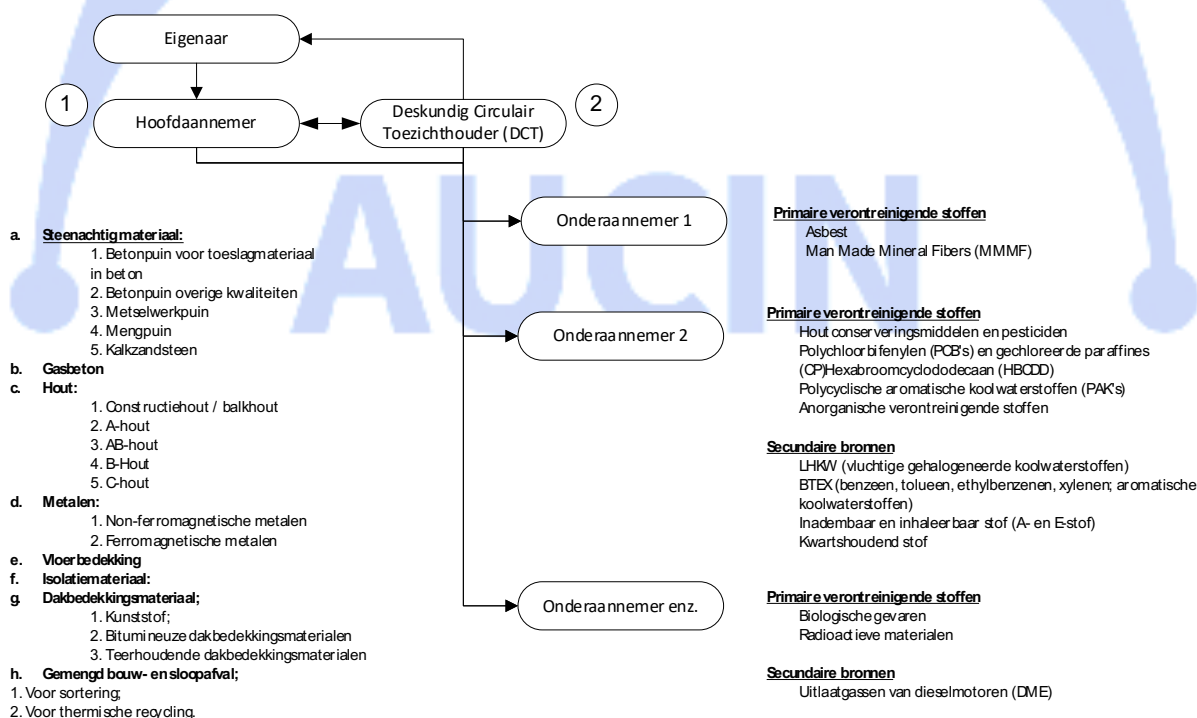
Eigenaar

1

Hoofdaannemer

Deskundig Circulair Toezichthouder (DCT)

2

AUCIN

Onderaannemer 1

Onderaannemer 2

Onderaannemer enz.

a. **Steenachtig materiaal:**
1. Betonpuin voor toeslagmateriaal in beton
2. Betonpuin overige kwaliteiten
3. Metselwerkpuin
4. Mengpuin
5. Kalkzandsteen
b. **Gasbeton**
c. **Hout:**
1. Constructiehout / balkhout
2. A-hout
3. AB-hout
4. B-Hout
5. C-hout
d. **Metalen:**
1. Non-ferromagnetische metalen
2. Ferromagnetische metalen
e. **Vloerbedekking**
f. **Isolatiemateriaal:**
g. **Dakbedekkingsmateriaal;**
1. Kunststof;
2. Bitumineuze dakbedekkingsmaterialen
3. Teerhoudende dakbedekkingsmaterialen
h. **Gemengd bouw- en sloopafval;**
1. Voor sortering;
2. Voor thermische recycling.

**Primaire verontreinigende stoffen**
Asbest
Man Made Mineral Fibers (MMMF)

**Primaire verontreinigende stoffen**
Houtconserveringsmiddelen en pesticiden
Polychloorbifenylen (PCB's) en gechloreerde paraffines (CP)Hexabroomcyclododecaan (HBCDD)
Polycyclische aromatische koolwaterstoffen (PAK's)
Anorganische verontreinigende stoffen

**Secundaire bronnen**
LHKW (vluchtige gehalogeneerde koolwaterstoffen)
BTEX (benzeen, tolueen, ethylbenzenen, xylenen; aromatische koolwaterstoffen)
Inadembaar en inhaleerbaar stof (A- en E-stof)
Kwartshoudend stof

**Primaire verontreinigende stoffen**
Biologische gevaren
Radioactieve materialen

**Secundaire bronnen**
Uitlaatgassen van dieselmotoren (DME)